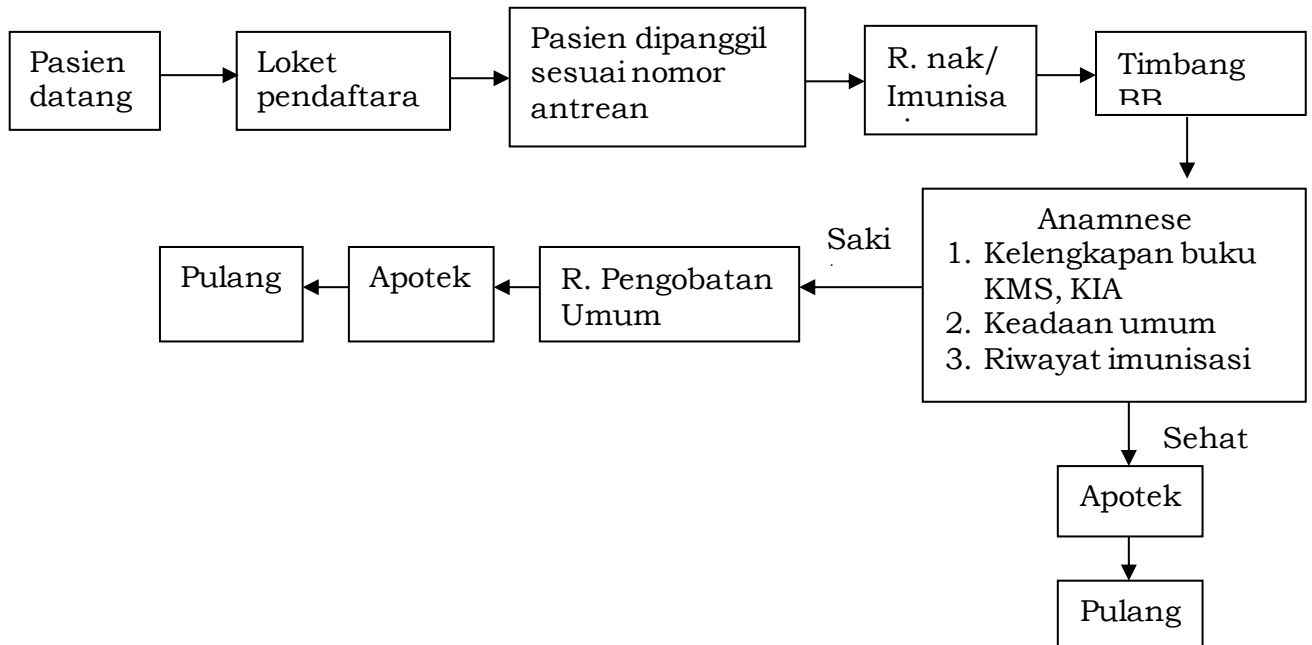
Pasien datang

Loket pendaftara

Pasien dipanggil sesuai nomor antrean

R. nak/ Imunisa

Timbang BB

Anamnese
1. Kelengkapan buku KMS, KIA
2. Keadaan umum
3. Riwayat imunisasi

Saki

R. Pengobatan Umum

Apotek

Pulang

Sehat

Apotek

Pulang